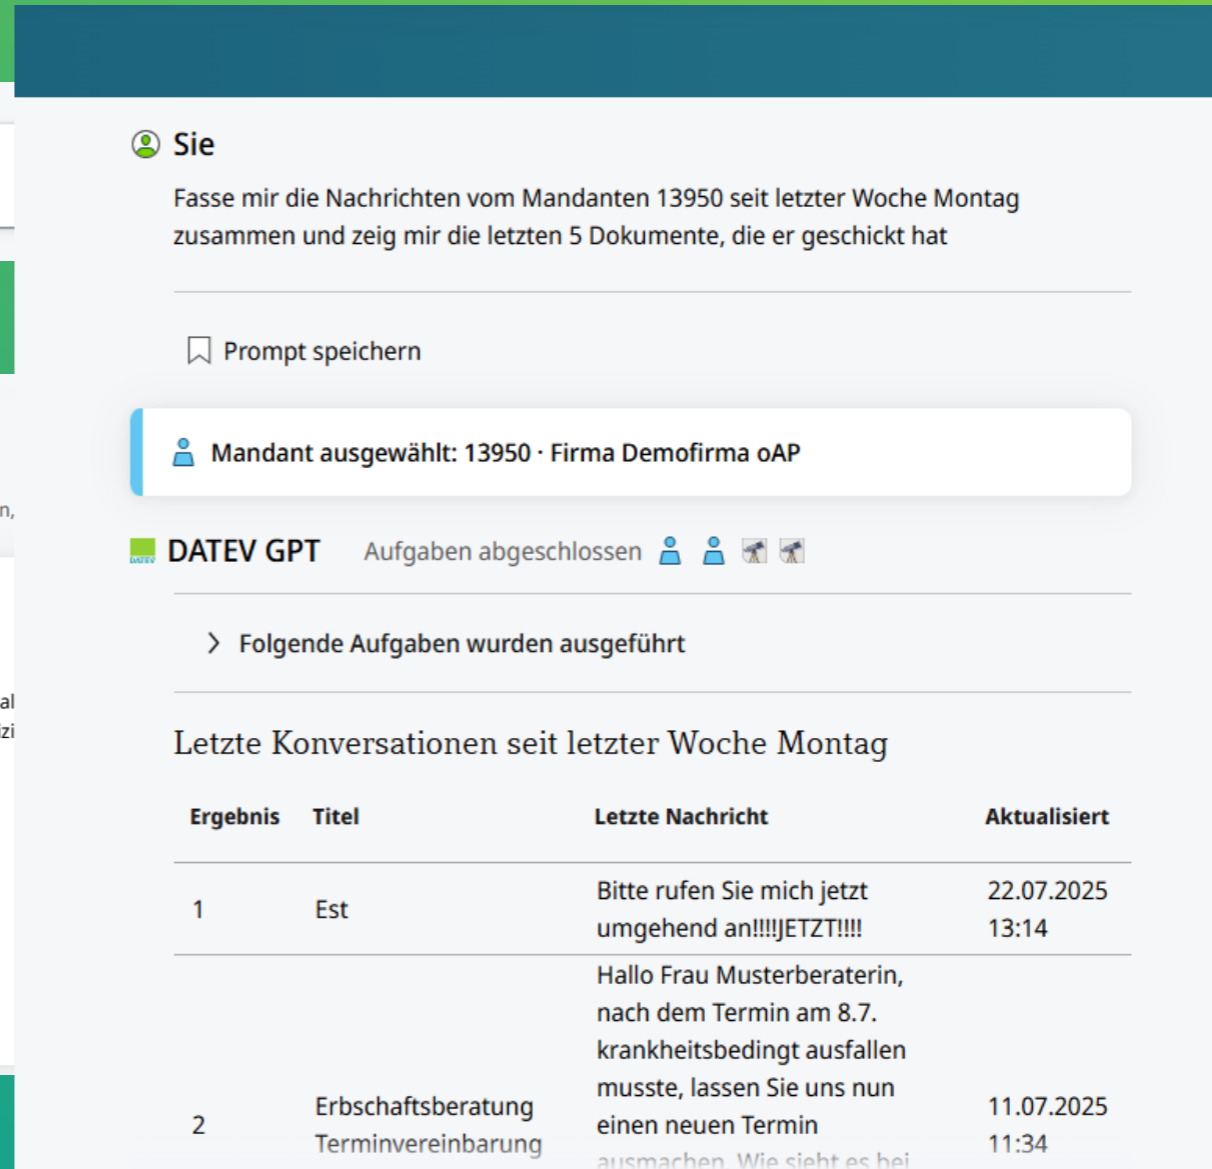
Sie

Fasse mir die Nachrichten vom Mandanten 13950 seit letzter Woche Montag zusammen und zeig mir die letzten 5 Dokumente, die er geschickt hat

Prompt speichern

Mandant ausgewählt: 13950 · Firma Demofirma oAP

DATEV GPT Aufgaben abgeschlossen

Folgende Aufgaben wurden ausgeführt

Letzte Konversationen seit letzter Woche Montag

| Ergebnis | Titel | Letzte Nachricht | Aktualisiert |
|---|---|---|---|
| 1 | Est | Bitte rufen Sie mich jetzt umgehend an!!!!JETZT!!!! | 22.07.2025 13:14 |
| 2 | Erbschaftsberatung Terminvereinbarung | Hallo Frau Musterberaterin, nach dem Termin am 8.7. krankheitsbedingt ausfallen musste, lassen Sie uns nun einen neuen Termin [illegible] | 11.07.2025 11:34 |